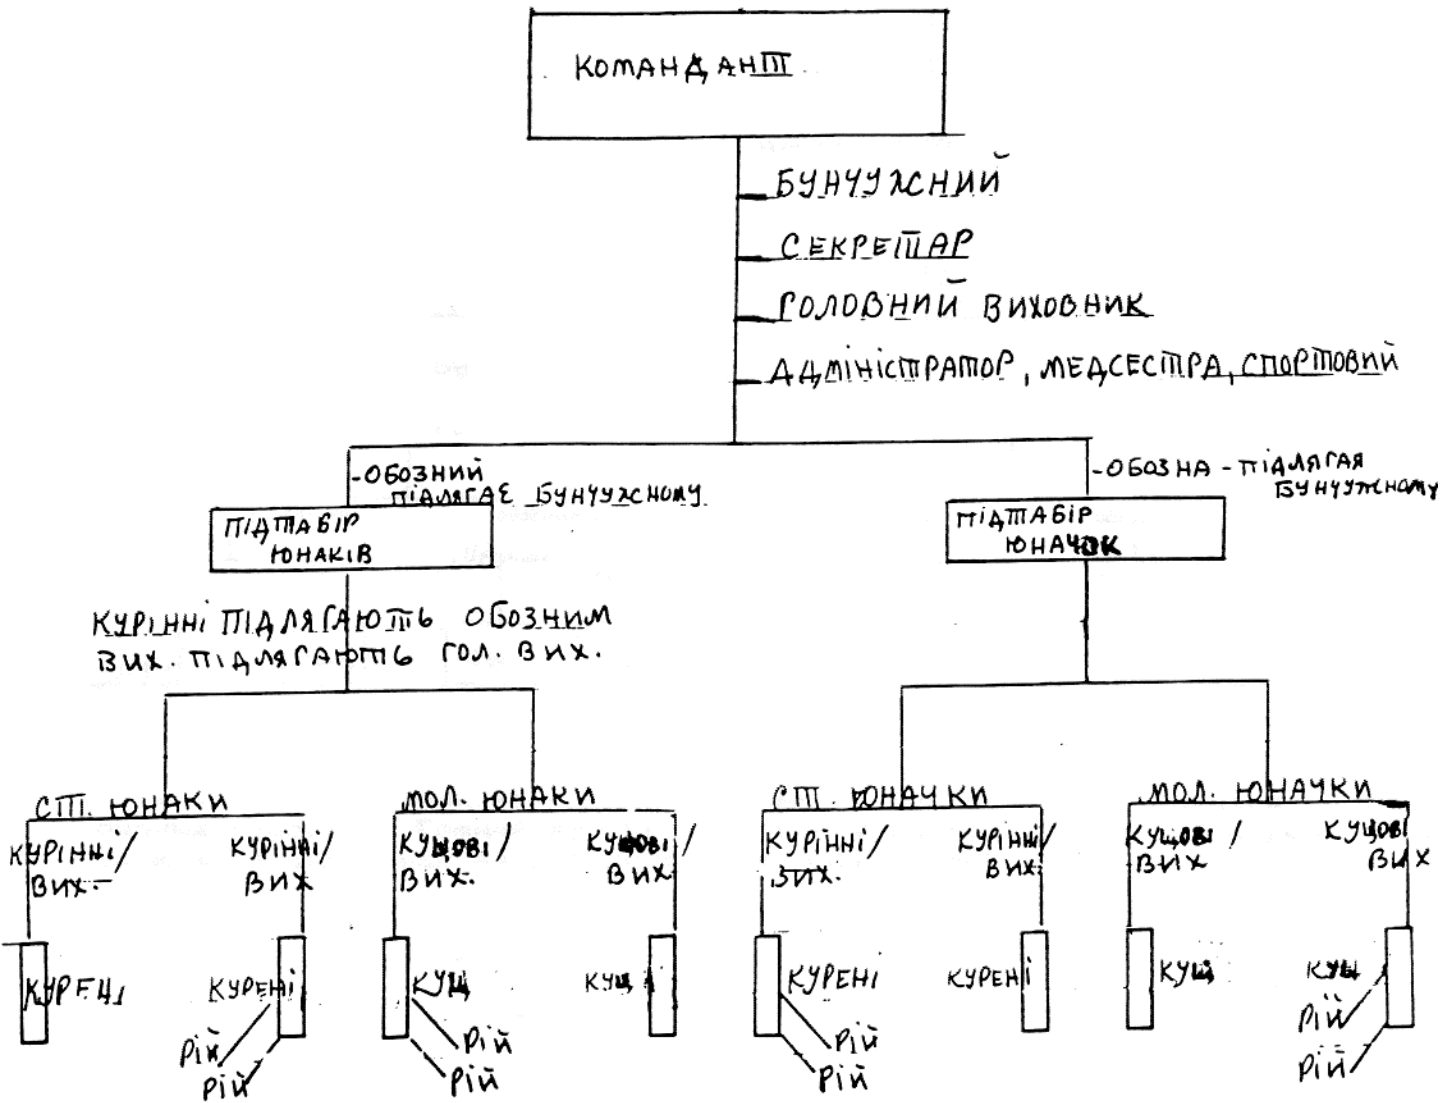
КОМАНДАНТ

БУНЧУЖНИЙ
СЕКРЕТАР
ГОЛОВНИЙ ВИХОВНИК
АДМІНІСТРАТОР, МЕДСЕСТРА, СПОРТОВИЙ

-ОБОЗНИЙ ПІДЛЯГАЄ БУНЧУЖНОМУ
-ОБОЗНА - ПІДЛЯГАЯ БУНЧУЖНОМУ

ПІДТАБІР ЮНАКІВ
ПІДТАБІР ЮНАЧОК

КУРІННІ ПІДЛЯГАЮТЬ ОБОЗНИМ
ВИХ. ПІДЛЯГАЮТЬ ГОЛ. ВИХ.

СТ. ЮНАКИ
МОЛ. ЮНАКИ
СТ. ЮНАЧКИ
МОЛ. ЮНАЧКИ

КУРІННІ/ ВИХ.
КУРІННІ/ ВИХ
КУЩОВІ/ ВИХ.
КУЩОВІ/ ВИХ.
КУРІННІ/ ВИХ.
КУРІННІ/ ВИХ.
КУЩОВІ / ВИХ
КУЩОВІ ВИХ

КУРЕНІ
КУРЕНІ
РІЙ
РІЙ
КУЩ
РІЙ
РІЙ
КУЩ
КУРЕНІ
РІЙ
РІЙ
КУРЕНІ
КУЩ
КУЩ
РІЙ
РІЙ